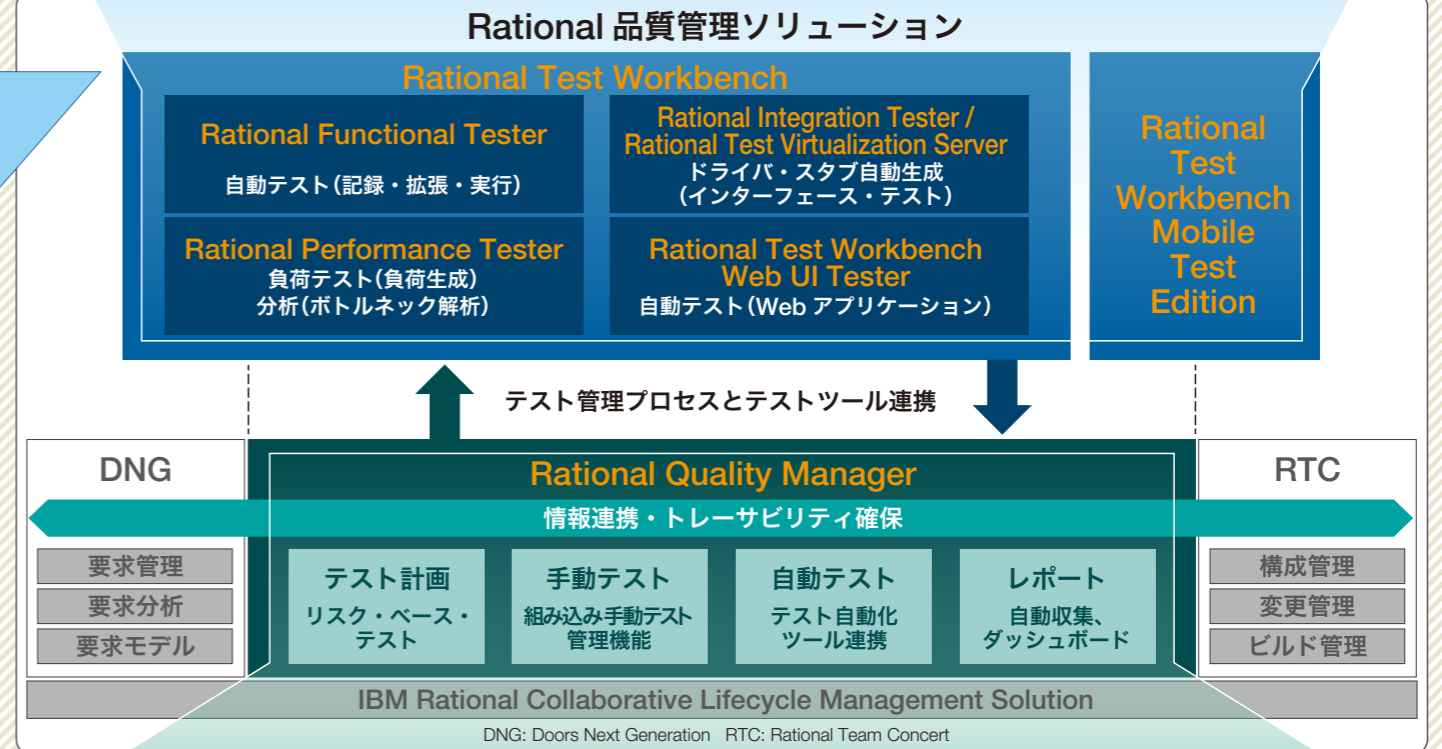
Rational 品質管理ソリューション

Rational Test Workbench

Rational Functional Tester
自動テスト(記録・拡張・実行)

Rational Integration Tester / Rational Test Virtualization Server
ドライバ・スタブ自動生成
(インターフェース・テスト)

Rational Performance Tester
負荷テスト(負荷生成)
分析(ボトルネック解析)

Rational Test Workbench Web UI Tester
自動テスト(Web アプリケーション)

Rational Test Workbench Mobile Test Edition

テスト管理プロセスとテストツール連携

DNG

要求管理
要求分析
要求モデル

Rational Quality Manager

情報連携・トレーサビリティ確保

テスト計画
リスク・ベース・テスト

手動テスト
組み込み手動テスト管理機能

自動テスト
テスト自動化ツール連携

レポート
自動収集、ダッシュボード

RTC

構成管理
変更管理
ビルド管理

IBM Rational Collaborative Lifecycle Management Solution

DNG: Doors Next Generation RTC: Rational Team Concert